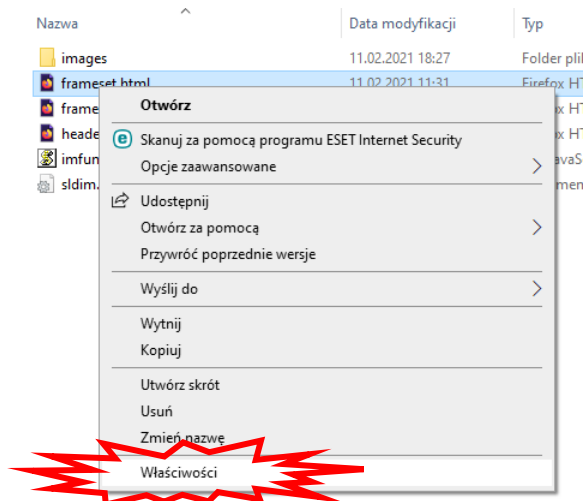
Nazwa | Data modyfikacji | Typ

images | 11.02.2021 18:27 | Folder plik
frameset.html | 11.02.2021 11:31 | Firefox HT
frame | | x HT
heade | | x HT
imfun | | avaS
sldim. | | men

Otwórz
Skanuj za pomocą programu ESET Internet Security
Opcje zaawansowane
Udostępnij
Otwórz za pomocą
Przywróć poprzednie wersje
Wyślij do
Wytnij
Kopiuj
Utwórz skrót
Usuń
Zmień nazwę
Właściwości